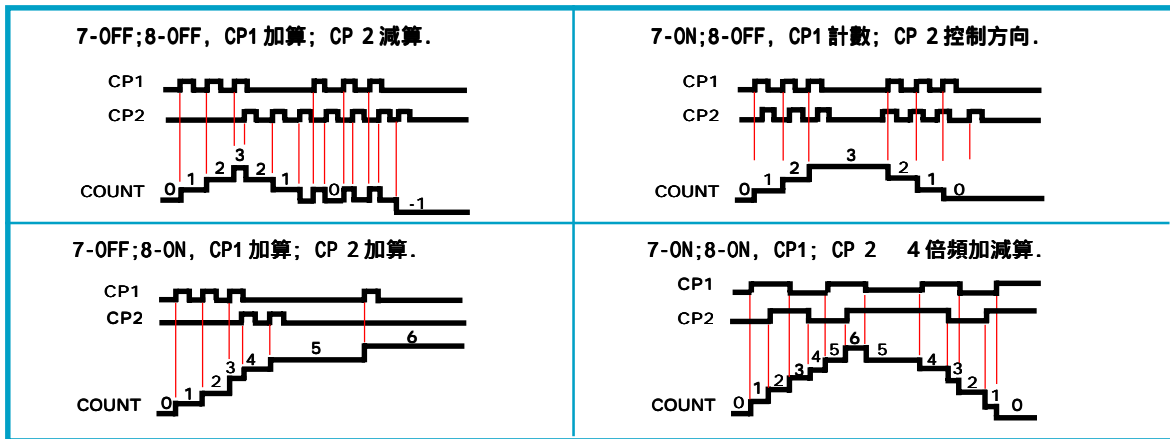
7-OFF;8-OFF，CP1 加算; CP 2 減算.

CP1
CP2
COUNT
0
1
2
3
2
1
0
-1

7-ON;8-OFF，CP1 計數; CP 2 控制方向.

CP1
CP2
COUNT
0
1
2
3
2
1
0

7-OFF;8-ON，CP1 加算; CP 2 加算.

CP1
CP2
COUNT
0
1
2
3
4
5
6

7-ON;8-ON，CP1; CP 2 4 倍頻加減算.

CP1
CP2
COUNT
0
1
2
3
4
5
6
5
4
3
2
1
0